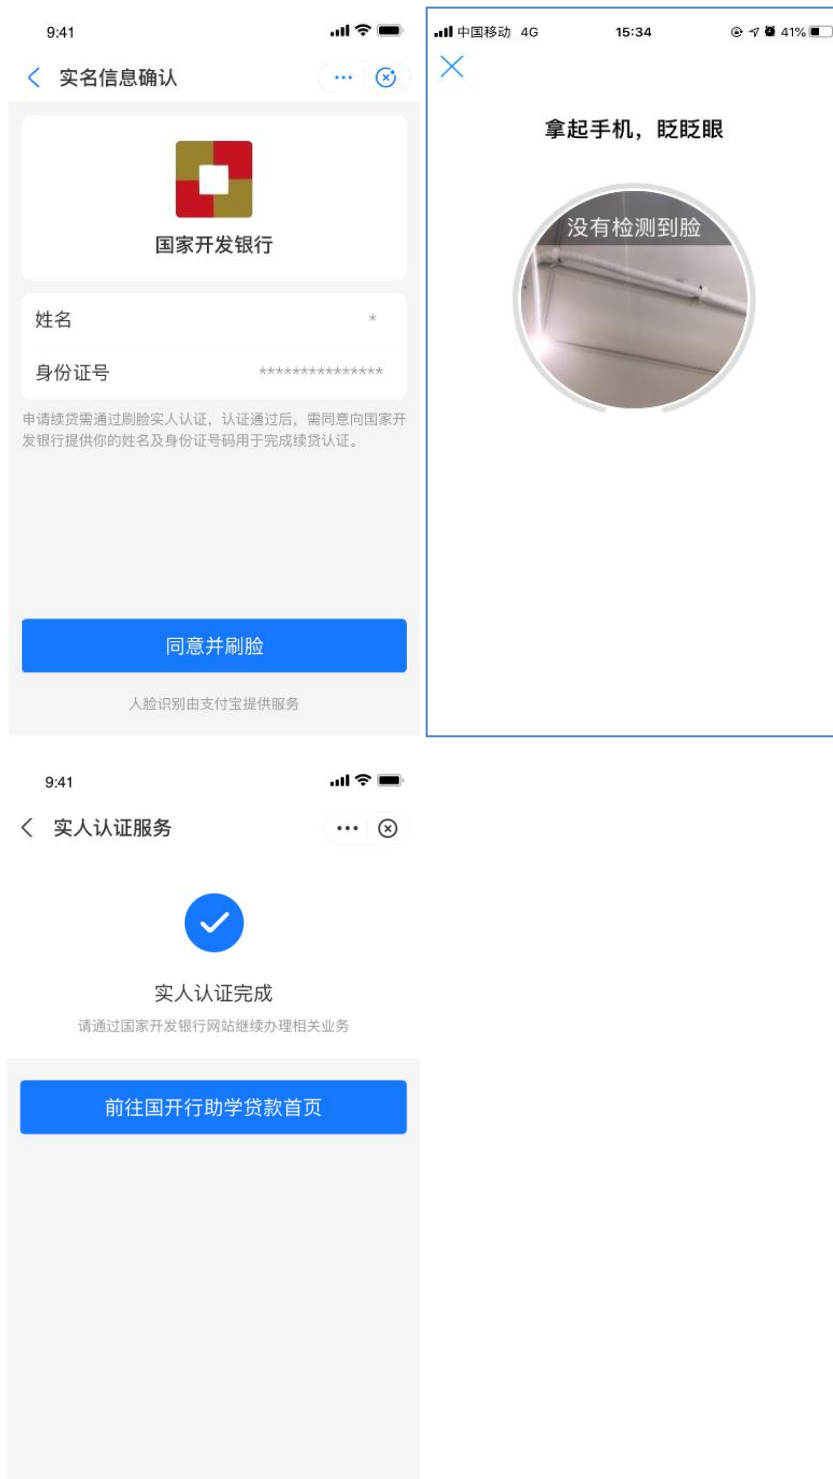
9:41

实名信息确认

国家开发银行

姓名 *

身份证号 ***************

申请续贷需通过刷脸实人认证，认证通过后，需同意向国家开发银行提供你的姓名及身份证号码用于完成续贷认证。

同意并刷脸

人脸识别由支付宝提供服务

中国移动 4G 15:34 41%

拿起手机，眨眨眼

没有检测到脸

9:41

实人认证服务

实人认证完成

请通过国家开发银行网站继续办理相关业务

前往国开行助学贷款首页